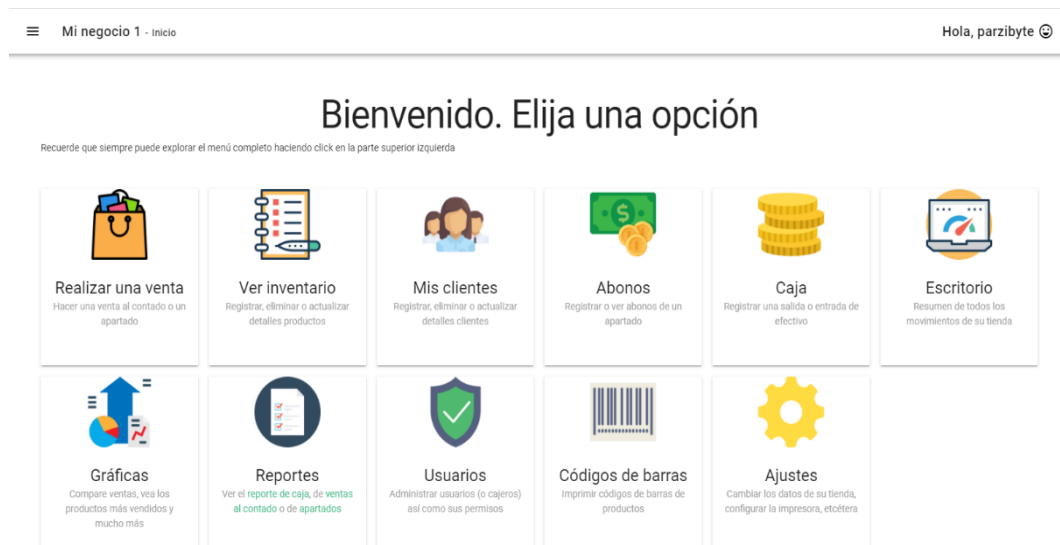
Mi negocio 1 - Inicio

Hola, parzibyte ☺

Bienvenido. Elija una opción

Recuerde que siempre puede explorar el menú completo haciendo click en la parte superior izquierda

Realizar una venta
Hacer una venta al contado o un apartado

Ver inventario
Registrar, eliminar o actualizar detalles productos

Mis clientes
Registrar, eliminar o actualizar detalles clientes

Abonos
Registrar o ver abonos de un apartado

Caja
Registrar una salida o entrada de efectivo

Escritorio
Resumen de todos los movimientos de su tienda

Gráficas
Compare ventas, vea los productos más vendidos y mucho más

Reportes
Ver el reporte de caja, de ventas al contado o de apartados

Usuarios
Administrar usuarios (o cajeros) así como sus permisos

Códigos de barras
Imprimir códigos de barras de productos

Ajustes
Cambiar los datos de su tienda, configurar la impresora, etcétera